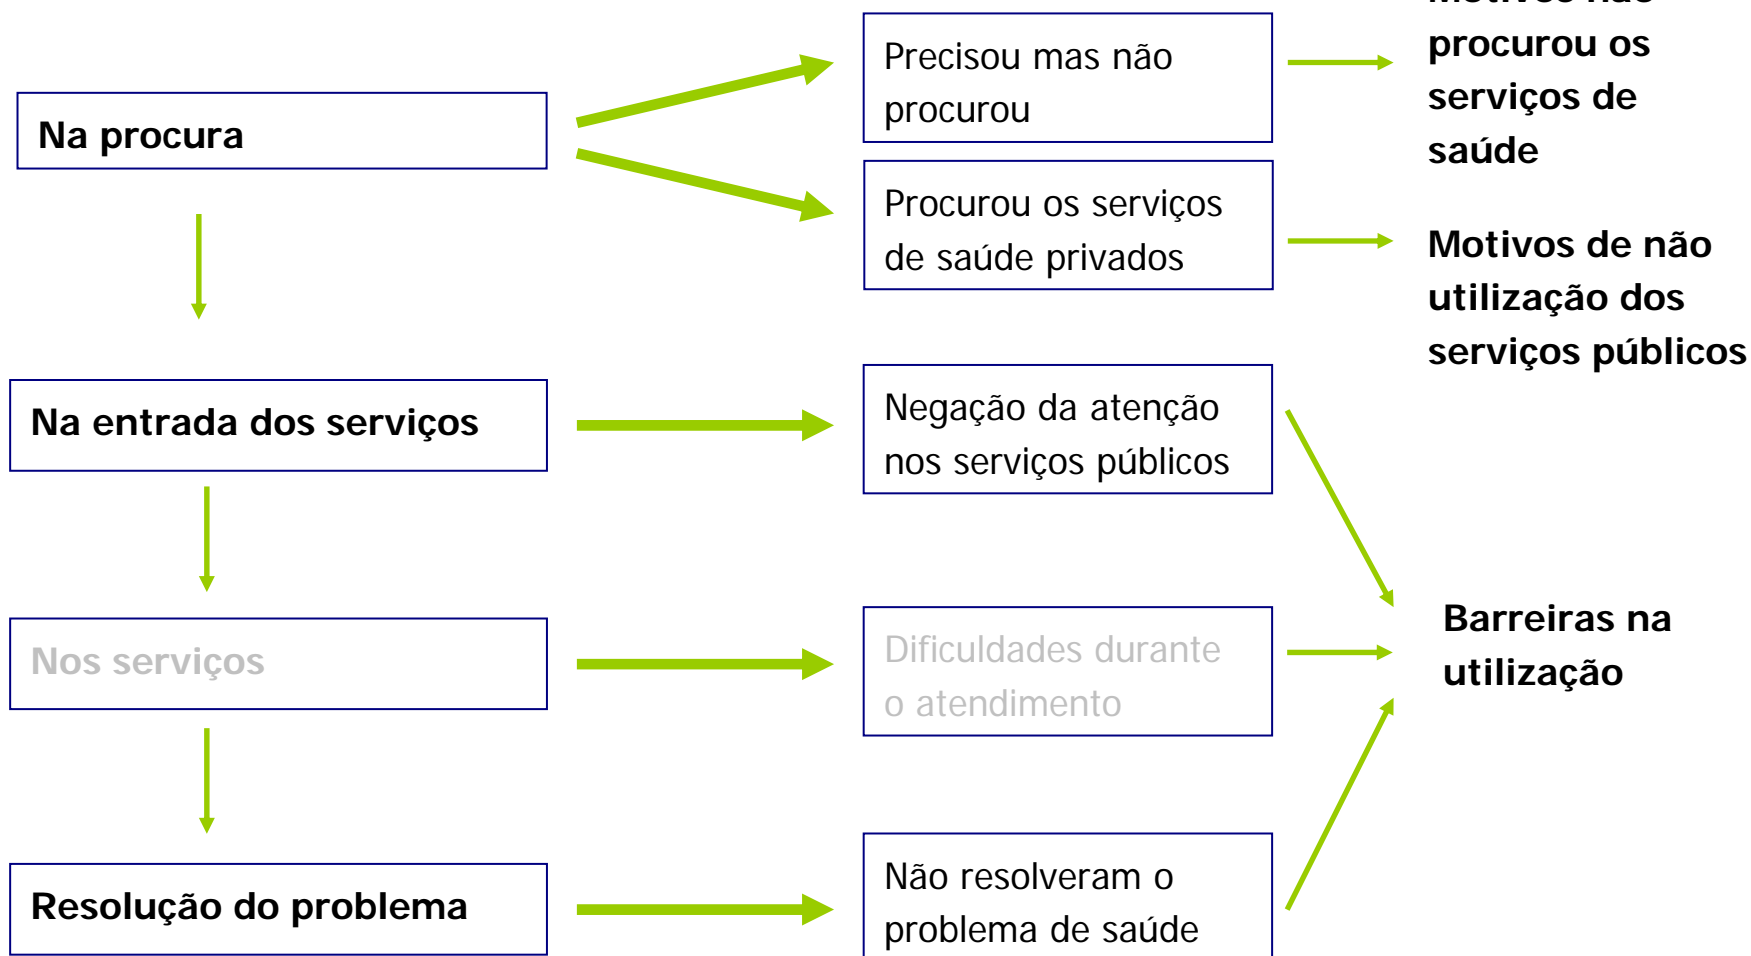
Na procura

Precisou mas não procurou

Procurou os serviços de saúde privados

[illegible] procurou os serviços de saúde

Motivos de não utilização dos serviços públicos

Na entrada dos serviços

Negação da atenção nos serviços públicos

Nos serviços

Dificuldades durante o atendimento

Barreiras na utilização

Resolução do problema

Não resolveram o problema de saúde